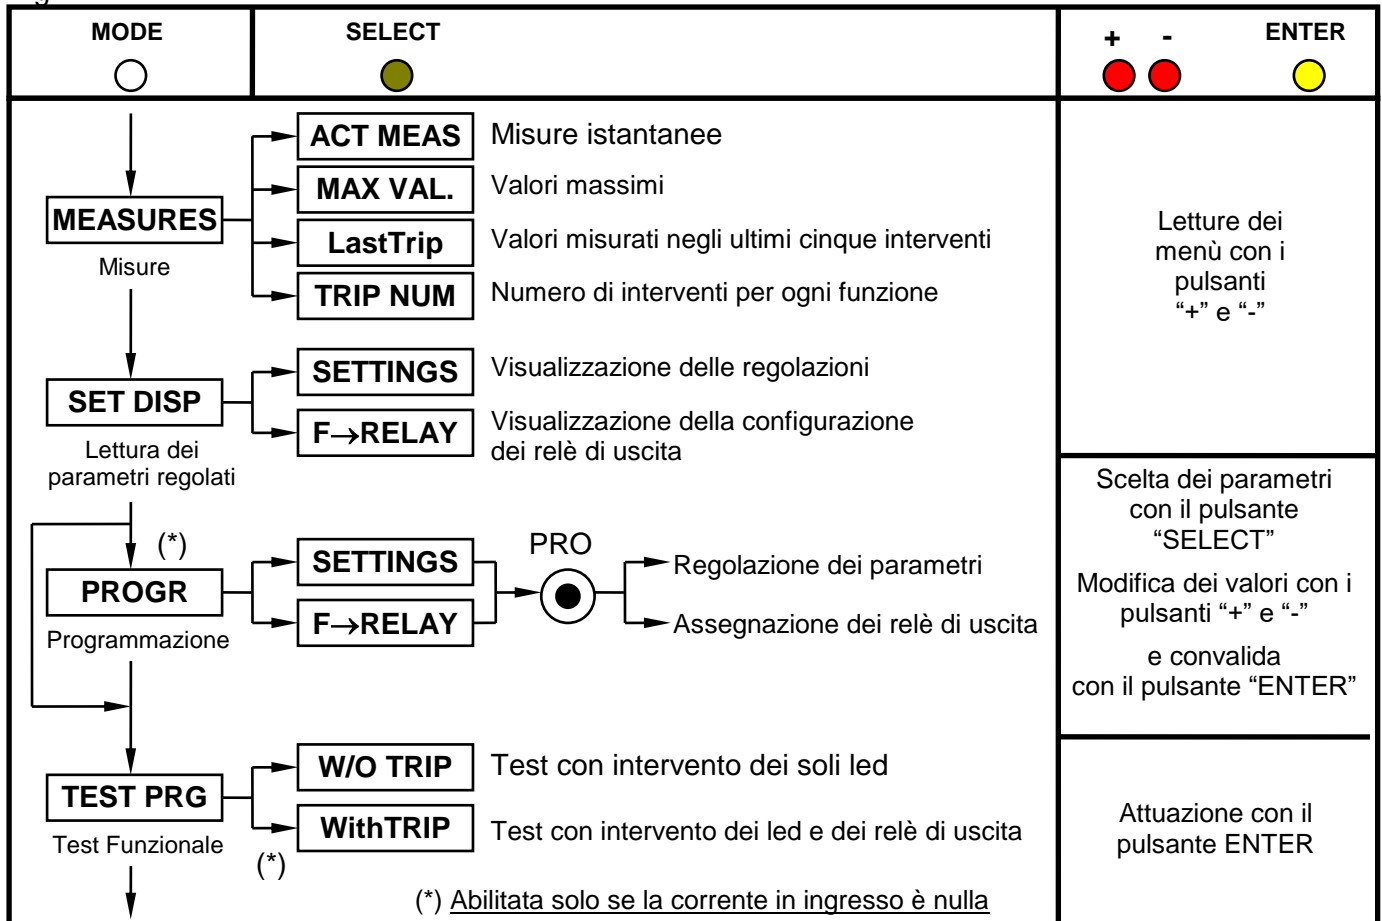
| MODE | SELECT | + - ENTER |
|---|---|---|

MEASURES
Misure

ACT MEAS Misure istantanee
MAX VAL. Valori massimi
LastTrip Valori misurati negli ultimi cinque interventi
TRIP NUM Numero di interventi per ogni funzione

Letture dei menù con i pulsanti "+" e "-"

SET DISP
Lettura dei parametri regolati

SETTINGS Visualizzazione delle regolazioni
F$\rightarrow$RELAY Visualizzazione della configurazione dei relè di uscita

(*)
PROGR
Programmazione

SETTINGS
F$\rightarrow$RELAY

PRO

Regolazione dei parametri
Assegnazione dei relè di uscita

Scelta dei parametri con il pulsante "SELECT"

Modifica dei valori con i pulsanti "+" e "-"

e convalida con il pulsante "ENTER"

TEST PRG
Test Funzionale

W/O TRIP Test con intervento dei soli led
WithTRIP Test con intervento dei led e dei relè di uscita

(*)

(*) Abilitata solo se la corrente in ingresso è nulla

Attuazione con il pulsante ENTER